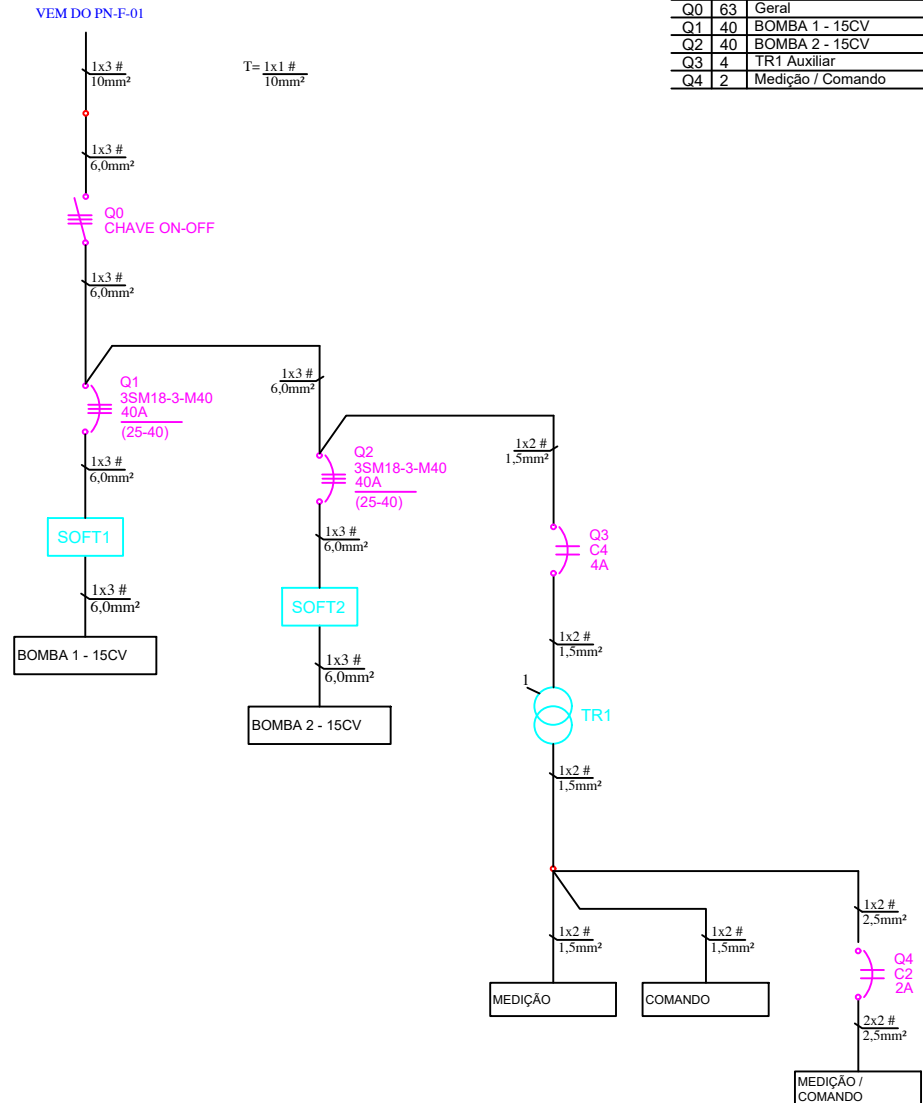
VEM DO PN-F-01

| Q0 | 63 | Geral |
|---|---|---|
| Q1 | 40 | BOMBA 1 - 15CV |
| Q2 | 40 | BOMBA 2 - 15CV |
| Q3 | 4 | TR1 Auxiliar |
| Q4 | 2 | Medição / Comando |

1x3 # 10mm²

T= 1x1 # 10mm²

1x3 # 6,0mm²

Q0
CHAVE ON-OFF

1x3 # 6,0mm²

1x3 # 6,0mm²

Q1
3SM18-3-M40
40A
(25-40)

1x3 # 6,0mm²

SOFT1

1x3 # 6,0mm²

BOMBA 1 - 15CV

Q2
3SM18-3-M40
40A
(25-40)

1x3 # 6,0mm²

SOFT2

1x3 # 6,0mm²

BOMBA 2 - 15CV

1x2 # 1,5mm²

Q3
C4
4A

1x2 # 1,5mm²

1

TR1

1x2 # 1,5mm²

1x2 # 1,5mm²

1x2 # 1,5mm²

MEDIÇÃO

COMANDO

1x2 # 2,5mm²

Q4
C2
2A

2x2 # 2,5mm²

MEDIÇÃO / COMANDO